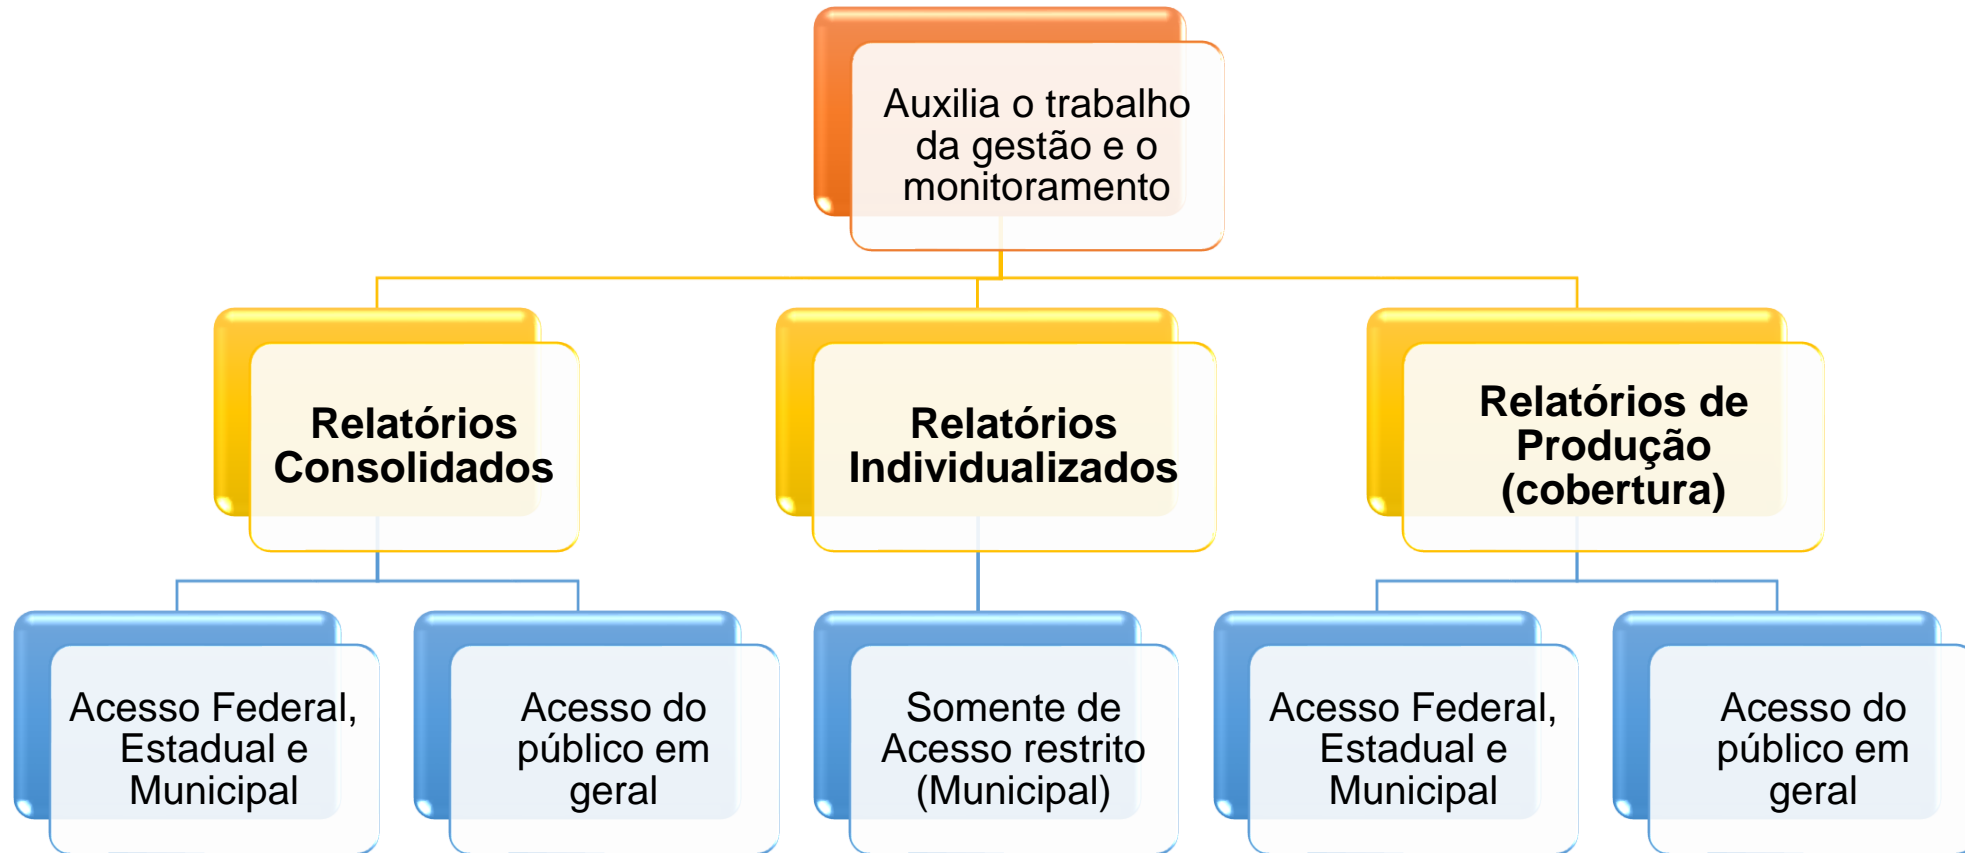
Auxilia o trabalho da gestão e o monitoramento

Relatórios Consolidados

Relatórios Individualizados

Relatórios de Produção (cobertura)

Acesso Federal, Estadual e Municipal

Acesso do público em geral

Somente de Acesso restrito (Municipal)

Acesso Federal, Estadual e Municipal

Acesso do público em geral